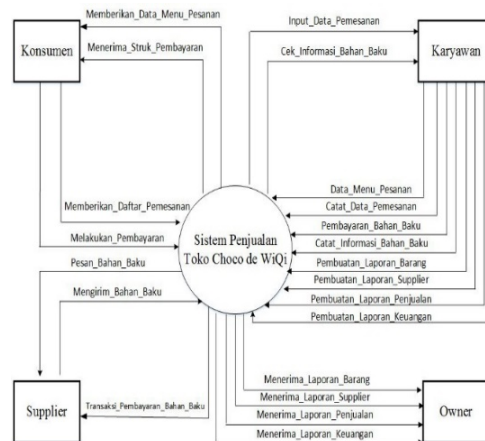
Memberikan_Data_Menu_Pesanan

Konsumen

Menerima_Struk_Pembayaran

Input_Data_Pemesanan

Cek_Informasi_Bahan_Baku

Karyawan

Data_Menu_Pesanan

Catat_Data_Pemesanan

Memberikan_Daftar_Pemesanan

Pembayaran_Bahan_Baku

Melakukan_Pembayaran

Sistem Penjualan Toko Choco de WiQi

Catat_Informasi_Bahan_Baku

Pembuatan_Laporan_Barang

Pesan_Bahan_Baku

Pembuatan_Laporan_Supplier

Mengirim_Bahan_Baku

Pembuatan_Laporan_Penjualan

Pembuatan_Laporan_Keuangan

Menerima_Laporan_Barang

Supplier

Transaksi_Pembayaran_Bahan_Baku

Menerima_Laporan_Supplier

Owner

Menerima_Laporan_Penjualan

Menerima_Laporan_Keuangan